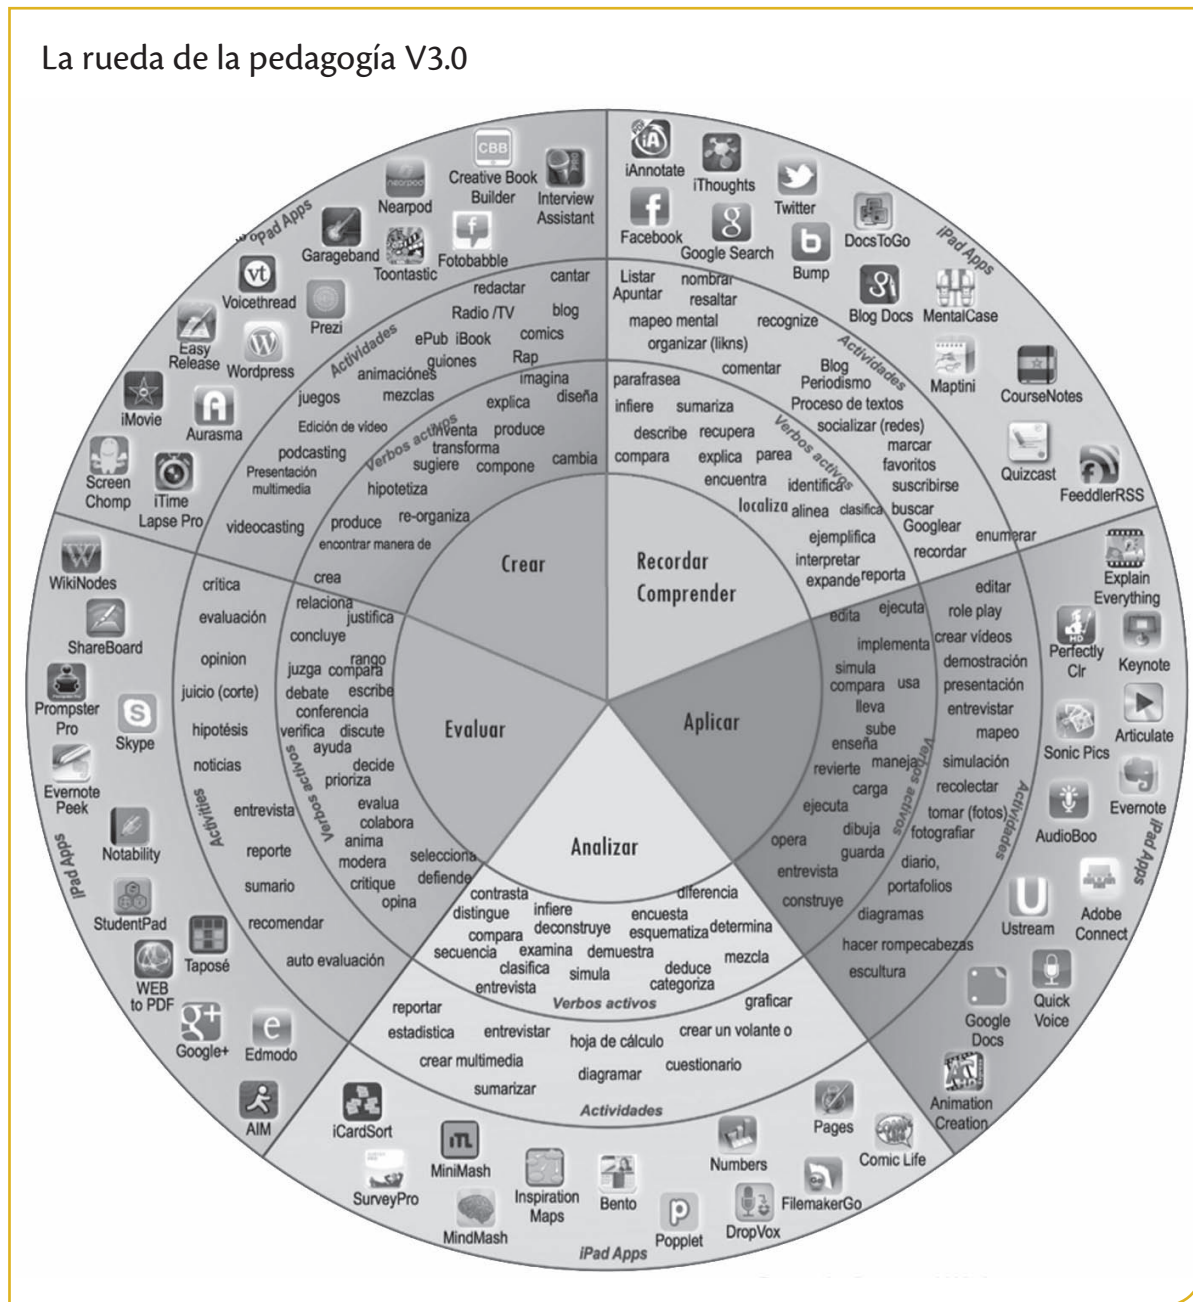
La rueda de la pedagogía V3.0

iPad Apps
Nearpod
Creative Book Builder
Interview Assistant
Garageband
Toontastic
Fotobabble
Voicethread
Prezi
Easy Release
Wordpress
iMovie
Aurasma
Screen Chomp
iTime Lapse Pro

Actividades
redactar
cantar
Radio /TV
blog
ePub iBook
comics
animaciones
guiones
Rap
juegos
mezclas
Edición de video
podcasting
Presentación multimedia
videocasting

Verbos activos
imagina
diseña
explica
inventa
produce
transforma
sugiere
compone
cambia
hipotetiza
produce
re-organiza
encontrar manera de

Crear

iAnnotate
iThoughts
Twitter
Facebook
Google Search
DocsToGo
Bump
Blog Docs
MentalCase
iPad Apps
Maptini
CourseNotes
Quizcast
FeeddlerRSS

Listar
Apuntar
nombrar
resaltar
mapeo mental
recognize
organizar (likns)
comentar
Blog
Periodismo
Proceso de textos
socializar (redes)
marcar favoritos
suscribirse
buscar
Googlear
recordar
enumerar
Actividades

parafrasea
infiere
resume
sumariza
describe
recupera
compara
explica
parea
encuentra
identifica
localiza
alinea
clasifica
ejemplifica
interpretar
expande
reporta
Verbos activos

Recordar Comprender

Explain Everything
Perfectly Clr
Keynote
Sonic Pics
Articulate
AudioBoo
Evernote
iPad Apps
Ustream
Adobe Connect
Google Docs
Quick Voice
Animation Creation

editar
role play
crear videos
demostración
presentación
entrevistar
mapeo
simulación
recolectar
tomar (fotos)
fotografiar
diario,
portafolios
diagramas
hacer rompecabezas
escultura
Actividades

edita
ejecuta
implementa
simula
compara
usa
lleva
sube
enseña
revierte
maneja
carga
ejecuta
dibuja
opera
guarda
entrevista
construye
Verbos activos

Aplicar

WikiNodes
ShareBoard
Prompster Pro
Skype
Evernote Peek
Notability
iPad Apps
StudentPad
Taposé
WEB to PDF
Google+
Edmodo
AIM

crítica
evaluación
opinion
juicio (corte)
hipotésis
noticias
entrevista
reporte
sumario
recomendar
auto evaluación
Activities

crea
relaciona
justifica
concluye
rango
juzga
compara
debate
escribe
conferencia
verifica
discute
ayuda
decide
prioriza
evalua
colabora
anima
modera
selecciona
critique
defiende
opina
Verbos activos

Evaluar

Analizar

contrasta
diferencia
distingue
infiere
encuesta
compara
deconstruye
esquematiza
determina
secuencia
examina
demuestra
clasifica
simula
deduce
mezcla
entrevista
categoriza
Verbos activos

reportar
graficar
estadistica
entrevistar
hoja de cálculo
crear un volante o
crear multimedia
diagramar
cuestionario
sumarizar
Actividades

iCardSort
MiniMash
SurveyPro
Inspiration Maps
Bento
Numbers
Pages
Comic Life
MindMash
Popplet
DropVox
FilemakerGo
iPad Apps